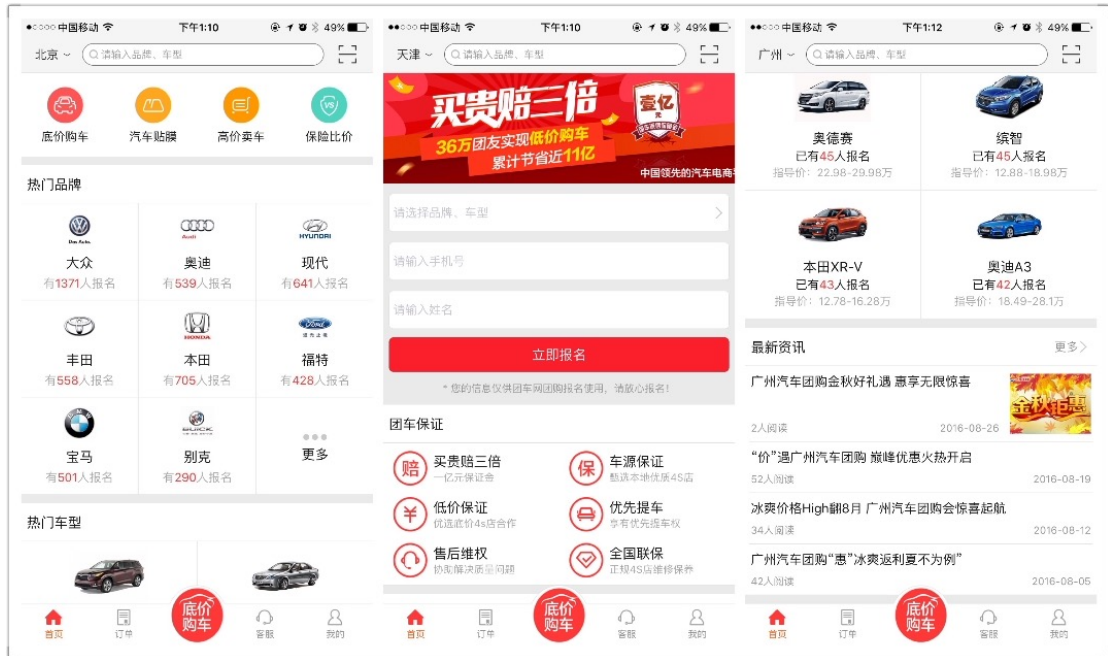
●●○○○ 中国移动 下午1:10 49%

北京 请输入品牌、车型

底价购车 汽车贴膜 高价卖车 保险比价

热门品牌

大众 有1371人报名
奥迪 有539人报名
现代 有641人报名
丰田 有558人报名
本田 有705人报名
福特 有428人报名
宝马 有501人报名
别克 有290人报名
更多

热门车型

首页 订单 底价购车 客服 我的

●●○○○ 中国移动 下午1:10 49%

天津 请输入品牌、车型

买贵赔三倍
壹亿
36万团友实现低价购车
累计节省近11亿
中国领先的汽车电商

请选择品牌、车型
请输入手机号
请输入姓名
立即报名
* 您的信息仅供团车网团购报名使用，请放心报名！

团车保证

赔 买贵赔三倍 一亿元保证金
保 车源保证 甄选本地优质4S店
¥ 低价保证 优选底价4s店合作
优先提车 享有优先提车权
售后维权 协助解决质量问题
全国联保 正规4S店维修保养

首页 订单 底价购车 客服 我的

●●○○○ 中国移动 下午1:12 49%

广州 请输入品牌、车型

奥德赛 已有45人报名 指导价：22.98-29.98万
缤智 已有45人报名 指导价：12.88-18.98万
本田XR-V 已有43人报名 指导价：12.78-16.28万
奥迪A3 已有42人报名 指导价：18.49-28.1万

最新资讯 更多

广州汽车团购金秋好礼遇 惠享无限惊喜
2人阅读 2016-08-26
金秋钜惠

"价"遇广州汽车团购 巅峰优惠火热开启
52人阅读 2016-08-19

冰爽价格High翻8月 广州汽车团购会惊喜起航
34人阅读 2016-08-12

广州汽车团购"惠"冰爽返利夏不为例"
42人阅读 2016-08-05

首页 订单 底价购车 客服 我的